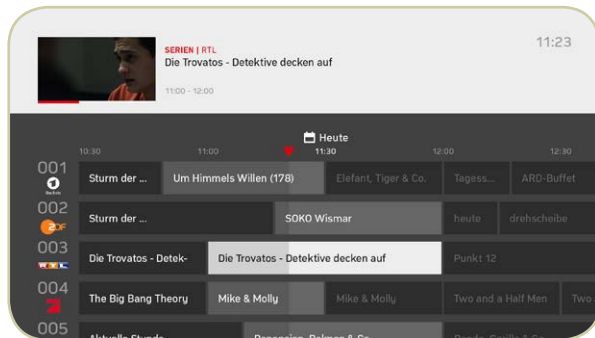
SERIEN | RTL
Die Trovatos - Detektive decken auf
11:00 - 12:00

11:23

Heute

10:30 11:00 11:30 12:00 12:30

001 Sturm der ... Um Himmels Willen (178) Elefant, Tiger & Co. Tagess... ARD-Buffet

002 ZDF Sturm der ... SOKO Wismar heute drehscheibe

003 RTL Die Trovatos - Detek- Die Trovatos - Detektive decken auf Punkt 12

004 The Big Bang Theory Mike & Molly Mike & Molly Two and a Half Men Two

005 Aktuelle Stunde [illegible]